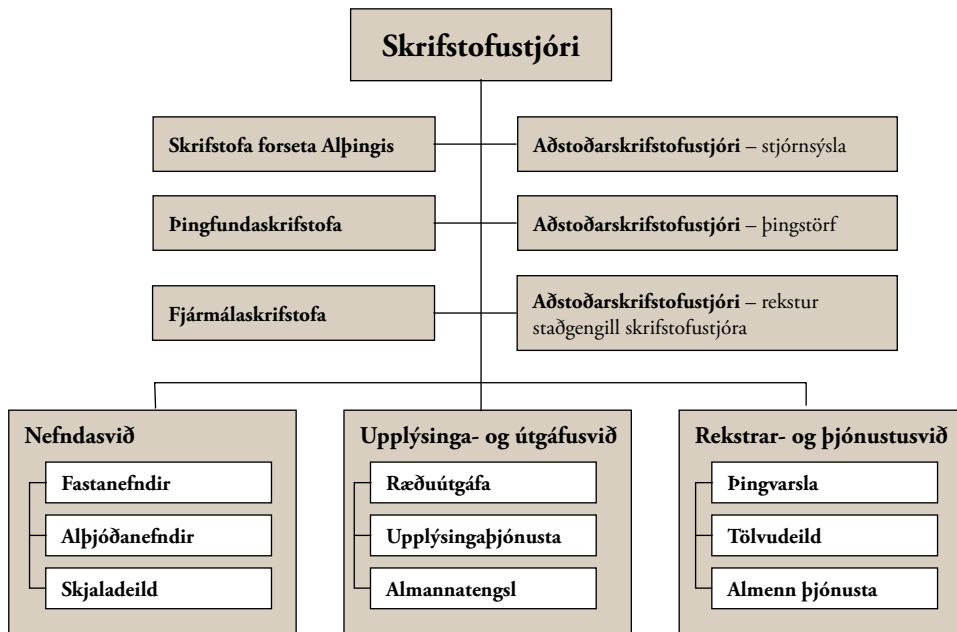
Skrifstofustjóri

Skrifstofa forseta Alþingis

Aðstoðarskrifstofustjóri – stjórnsýsla

Þingfundaskrifstofa

Aðstoðarskrifstofustjóri – þingstörf

Fjármálaskrifstofa

Aðstoðarskrifstofustjóri – rekstur staðgengill skrifstofustjóra

Nefndasvið

Fastanefndir

Alþjóðanefndir

Skjaladeild

Upplýsinga- og útgáfusvið

Ræðuútgáfa

Upplýsingaþjónusta

Almannatengsl

Rekstrar- og þjónustusvið

Þingvarsla

Tölvudeild

Almenn þjónusta